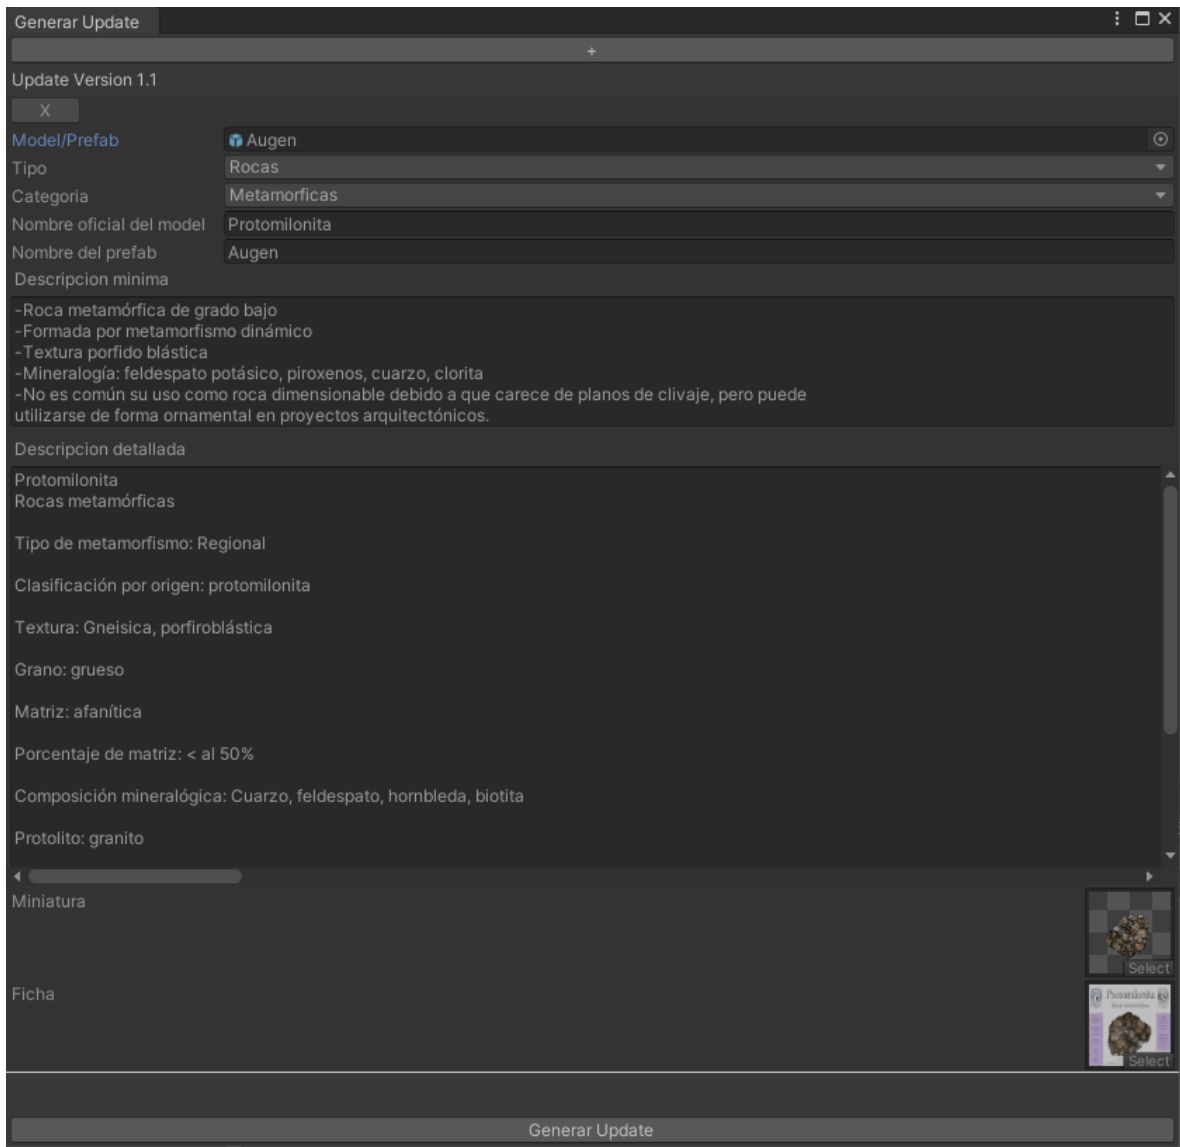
Generar Update

+

Update Version 1.1

X

Model/Prefab | Augen
Tipo | Rocas
Categoria | Metamorficas
Nombre oficial del model | Protomilonita
Nombre del prefab | Augen

Descripcion minima

-Roca metamórfica de grado bajo
-Formada por metamorfismo dinámico
-Textura porfido blástica
-Mineralogía: feldespato potásico, piroxenos, cuarzo, clorita
-No es común su uso como roca dimensionable debido a que carece de planos de clivaje, pero puede utilizarse de forma ornamental en proyectos arquitectónicos.

Descripcion detallada

Protomilonita
Rocas metamórficas

Tipo de metamorfismo: Regional

Clasificación por origen: protomilonita

Textura: Gneisica, porfiroblástica

Grano: grueso

Matriz: afanítica

Porcentaje de matriz: < al 50%

Composición mineralógica: Cuarzo, feldespato, hornbleda, biotita

Protolito: granito

Miniatura

Select

Ficha

Protomilonita

Select

Generar Update